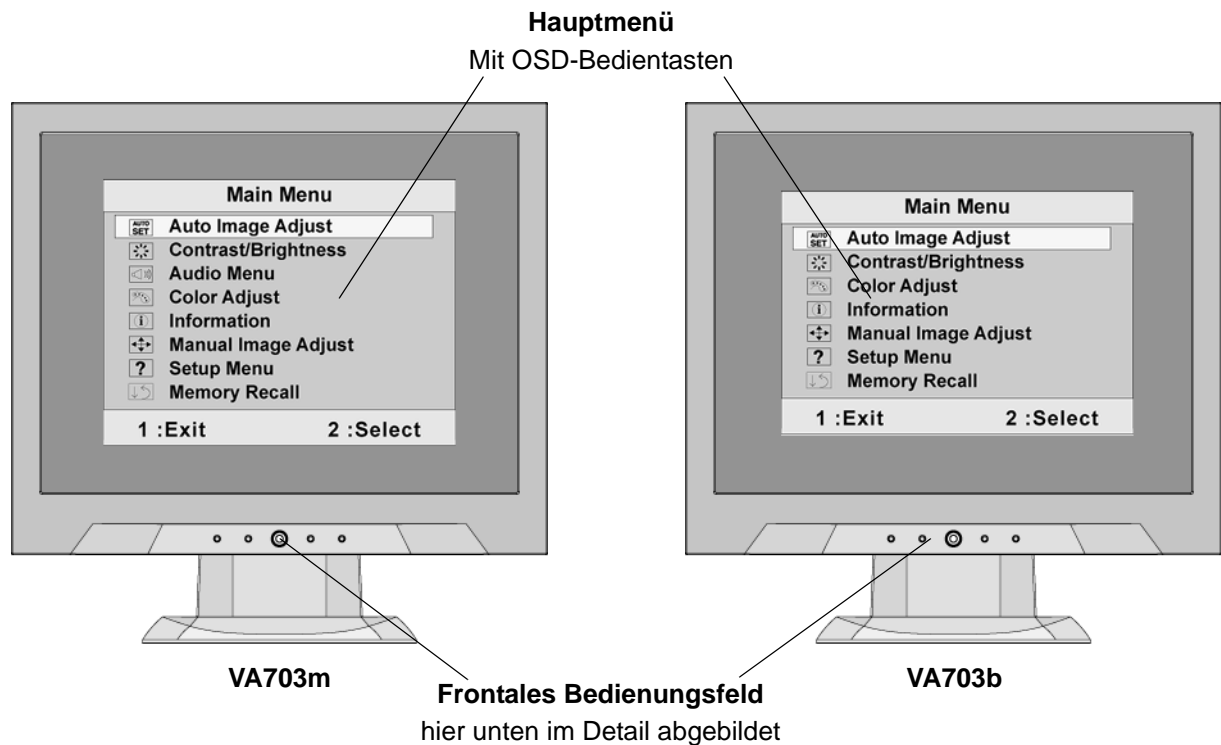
**Hauptmenü**
Mit OSD-Bedientasten

Main Menu
AUTO SET Auto Image Adjust
Contrast/Brightness
Audio Menu
Color Adjust
Information
Manual Image Adjust
Setup Menu
Memory Recall
1 :Exit 2 :Select

Main Menu
AUTO SET Auto Image Adjust
Contrast/Brightness
Color Adjust
Information
Manual Image Adjust
Setup Menu
Memory Recall
1 :Exit 2 :Select

**VA703m**

**Frontales Bedienungsfeld**
hier unten im Detail abgebildet

**VA703b**